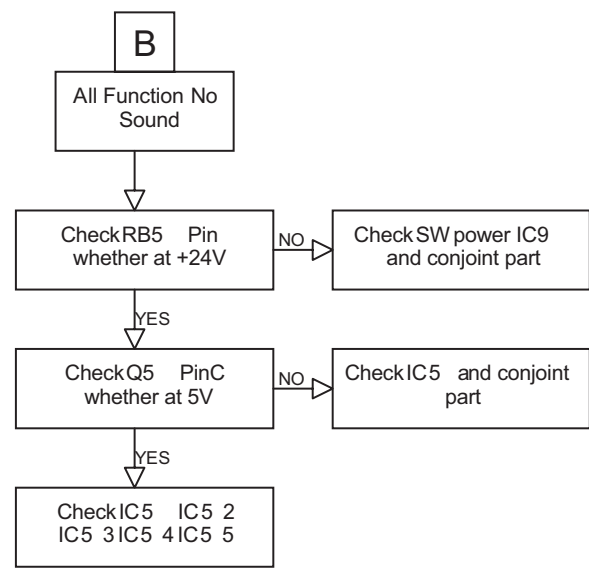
B

All Function No Sound

Check RB5 Pin whether at +24V

NO

Check SW power IC9 and conjoint part

YES

Check Q5 PinC whether at 5V

NO

Check IC5 and conjoint part

YES

Check IC5 IC5 2 IC5 3 IC5 4 IC5 5